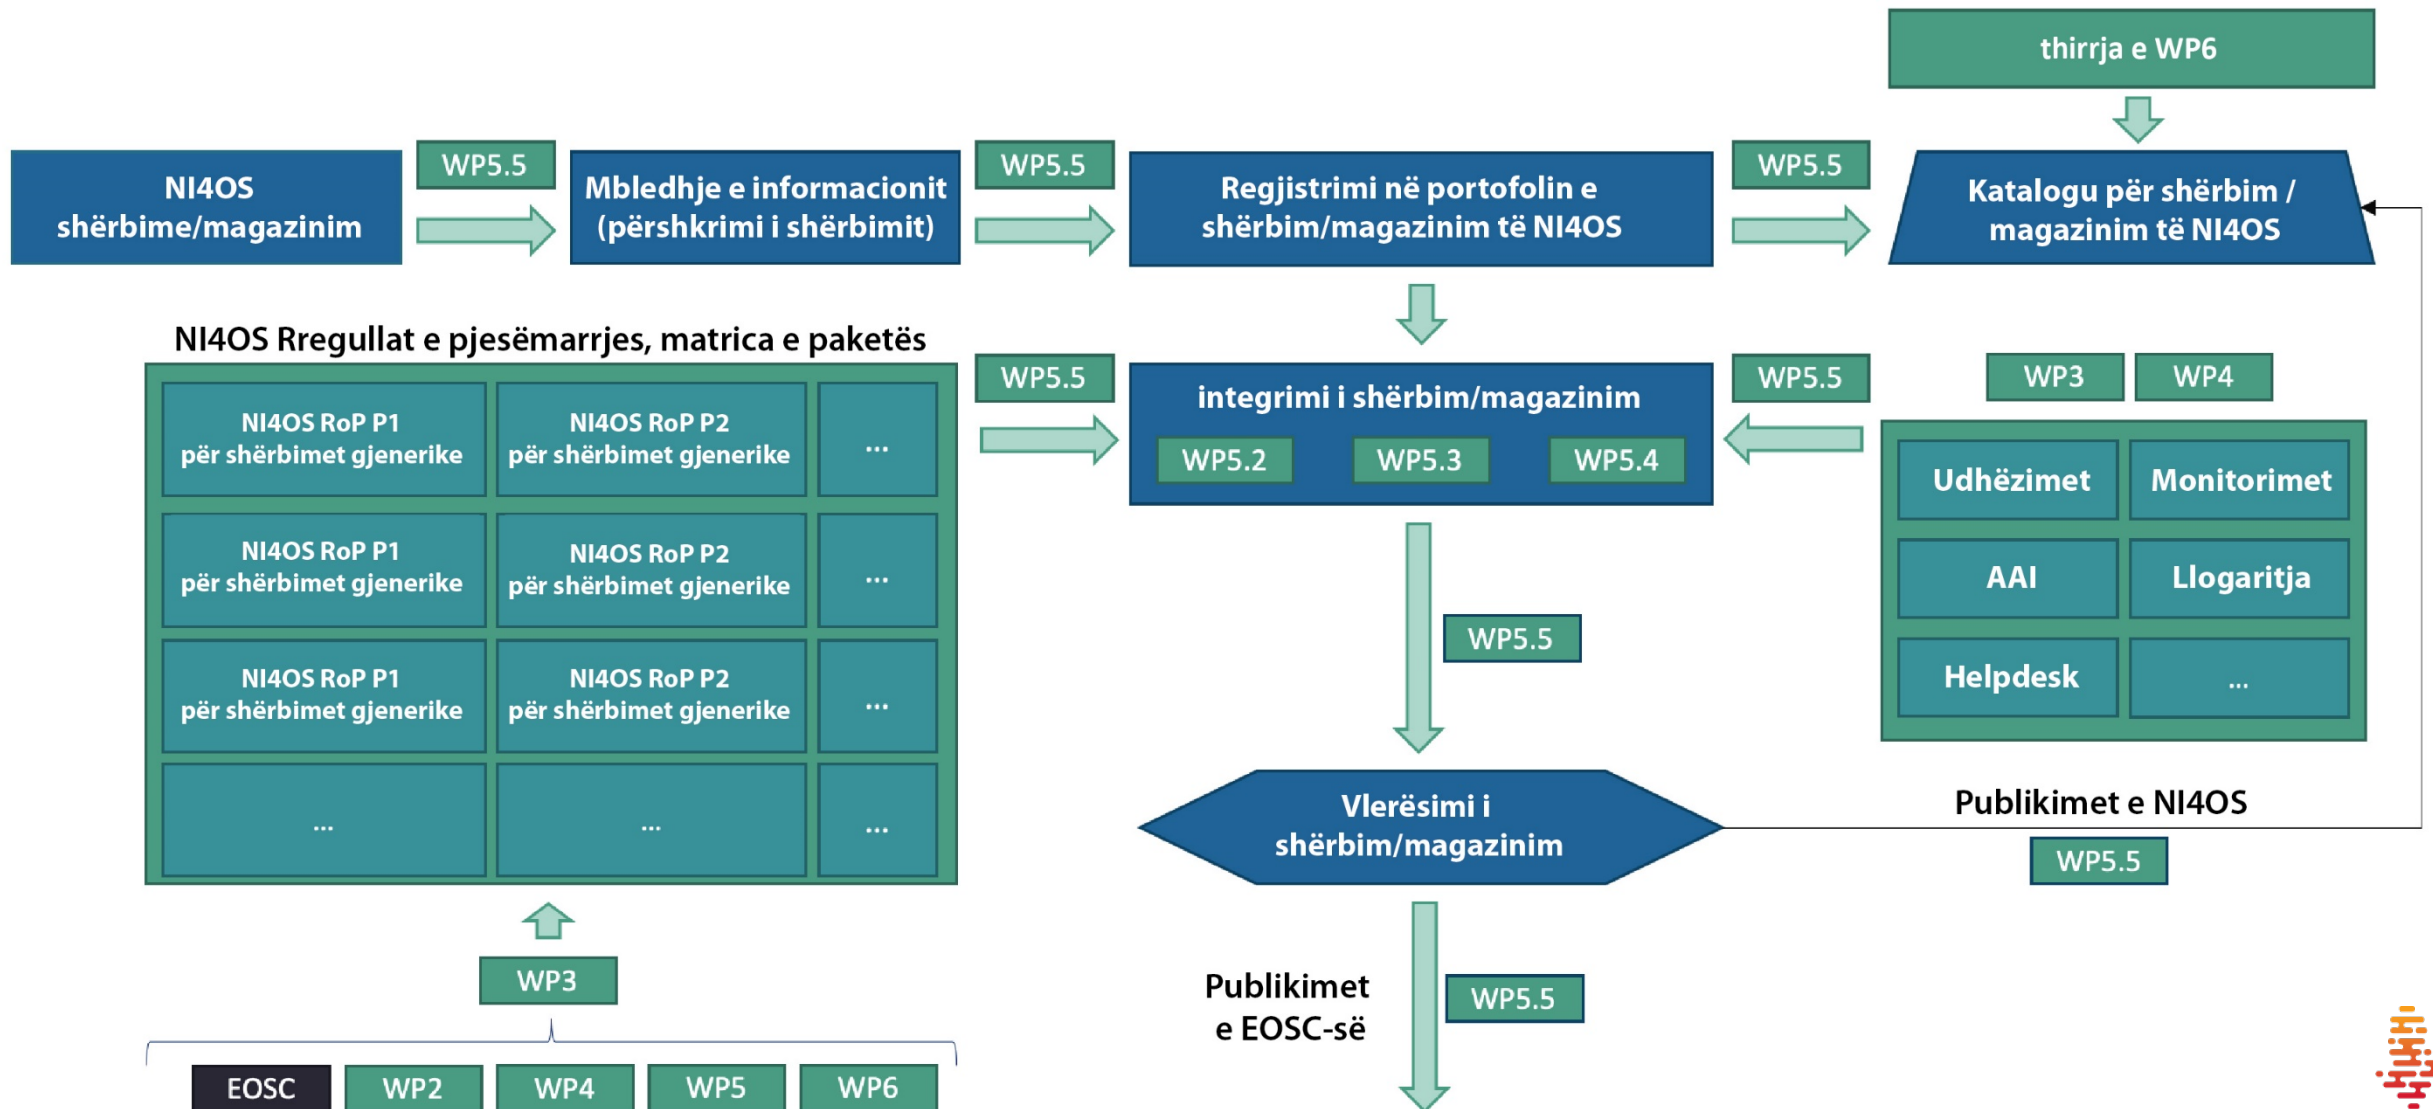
thirrja e WP6

NI4OS shërbime/magazinim

WP5.5

Mbledhje e informacionit (përshkrimi i shërbimit)

WP5.5

Regjistrimi në portofolin e shërbim/magazinim të NI4OS

WP5.5

Katalogu për shërbim / magazinim të NI4OS

NI4OS Rregullat e pjesëmarrjes, matrica e paketës

| NI4OS RoP P1 për shërbimet gjenerike | NI4OS RoP P2 për shërbimet gjenerike | ... |
|---|---|---|
| NI4OS RoP P1 për shërbimet gjenerike | NI4OS RoP P2 për shërbimet gjenerike | ... |
| NI4OS RoP P1 për shërbimet gjenerike | NI4OS RoP P2 për shërbimet gjenerike | ... |
| ... | ... | ... |

WP5.5

integrimi i shërbim/magazinim

WP5.2 WP5.3 WP5.4

WP5.5

WP3 WP4

| Udhëzimet | Monitorimet |
|---|---|
| AAI | Llogaritja |
| Helpdesk | ... |

WP5.5

Vlerësimi i shërbim/magazinim

Publikimet e NI4OS

WP5.5

WP3

EOSC WP2 WP4 WP5 WP6

Publikimet e EOSC-së

WP5.5